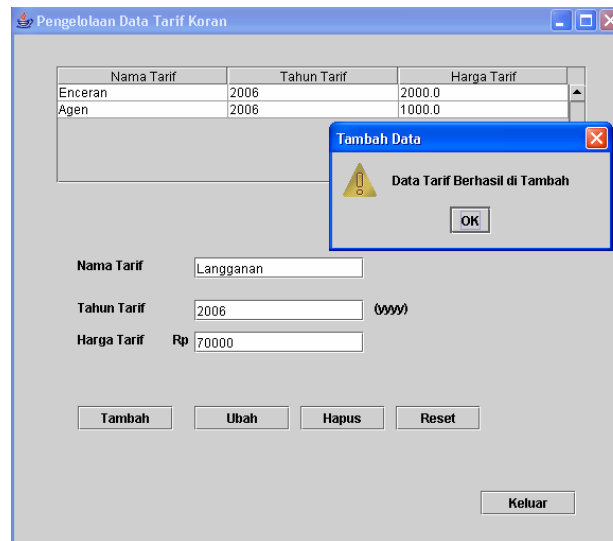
Pengelolaan Data Tarif Koran

| Nama Tarif | Tahun Tarif | Harga Tarif |
|---|---|---|
| Enceran | 2006 | 2000.0 |
| Agen | 2006 | 1000.0 |

Tambah Data

Data Tarif Berhasil di Tambah

OK

Nama Tarif Langganan

Tahun Tarif 2006 (yyyy)

Harga Tarif Rp 70000

Tambah Ubah Hapus Reset

Keluar